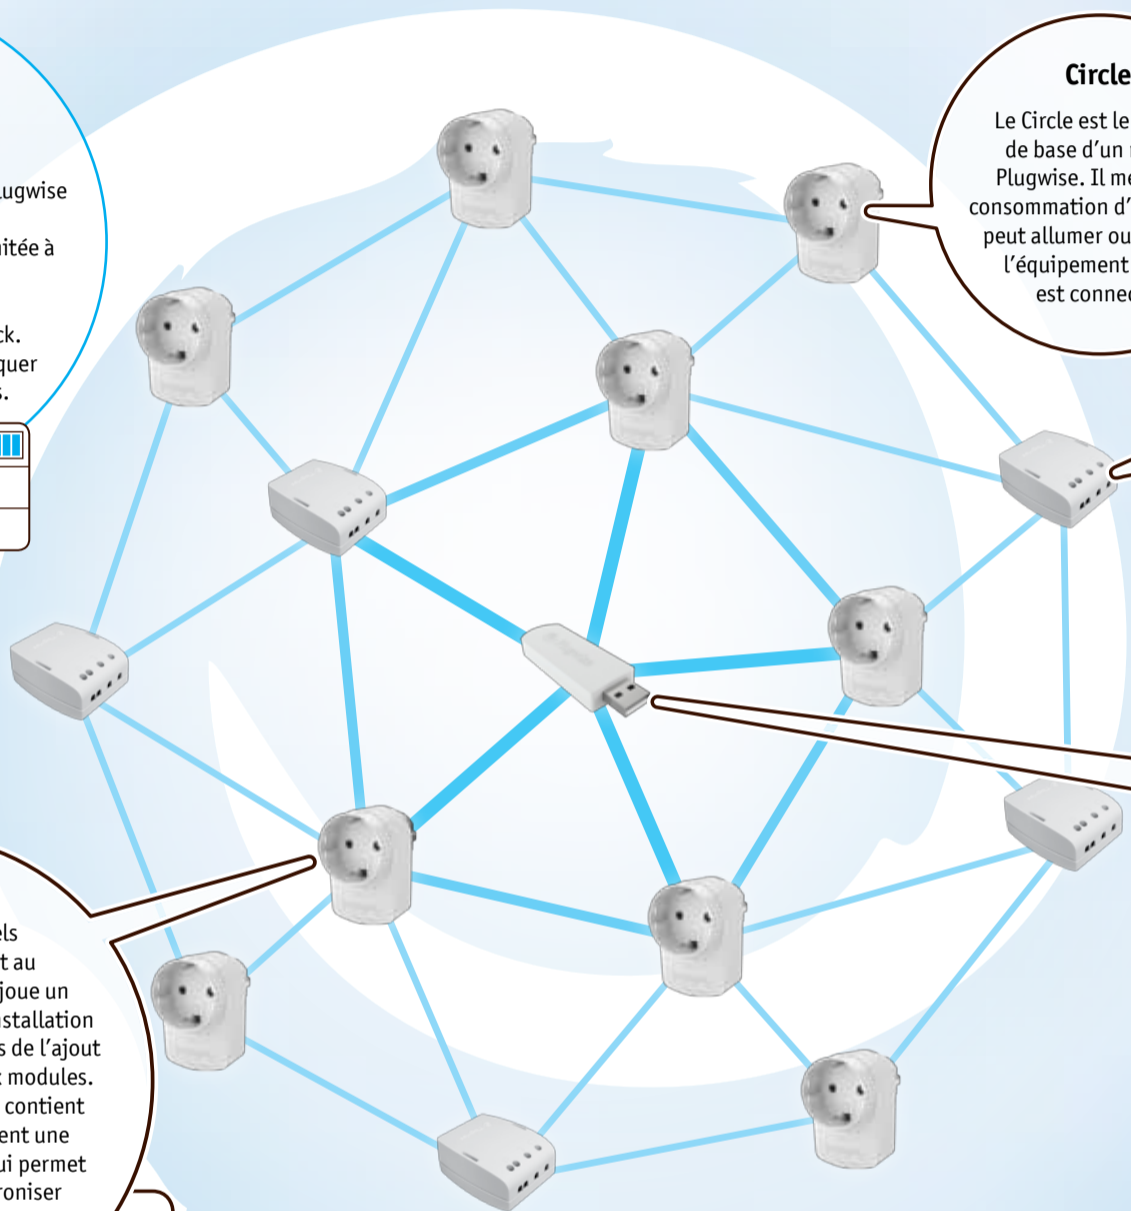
ugwise

itée à

k.
quer
s.

Circle

Le Circle est le
de base d'un
Plugwise. Il me
consommation d'
peut allumer ou
l'équipement
est conne

els
t au
joue un
stallation
s de l'ajout
modules.
contient
ent une
ui permet
roniser